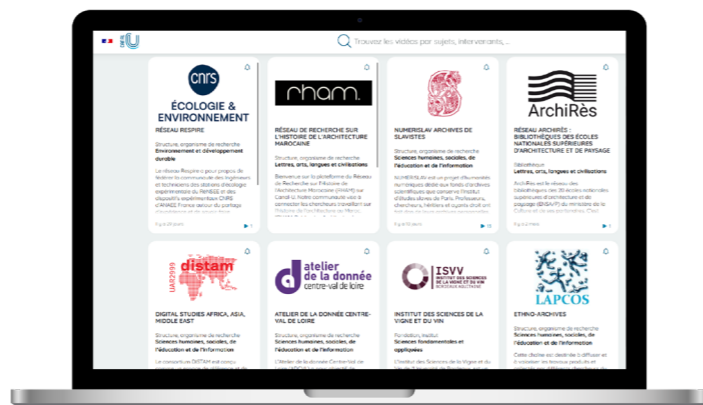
Trouvez les vidéos par sujets, intervenants, ...

cnrs
ÉCOLOGIE & ENVIRONNEMENT
RÉSEAU RESPIRE
Structure, organisme de recherche
Environnement et développement durable
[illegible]

rham.
RÉSEAU DE RECHERCHE SUR L'HISTOIRE DE L'ARCHITECTURE MAROCAINE
Structure, organisme de recherche
Lettres, arts, langues et civilisations
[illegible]

NUMERISLAV ARCHIVES DE SLAVISTES
Structure, organisme de recherche
Sciences humaines, sociales, de l'éducation et de l'information
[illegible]

ArchiRès
RÉSEAU ARCHIRÈS : BIBLIOTHÈQUES DES ÉCOLES NATIONALES SUPÉRIEURES D'ARCHITECTURE ET DE PAYSAGE
Bibliothèque
Lettres, arts, langues et civilisations
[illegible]

distam
UAR2999
DIGITAL STUDIES AFRICA, ASIA, MIDDLE EAST
Structure, organisme de recherche
Sciences humaines, sociales, de l'éducation et de l'information
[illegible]

atelier de la donnée centre-val de loire
ATELIER DE LA DONNÉE CENTRE-VAL DE LOIRE
Structure, organisme de recherche
Sciences humaines, sociales, de l'éducation et de l'information
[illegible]

ISVV INSTITUT DES SCIENCES DE LA VIGNE ET DU VIN BORDEAUX AQUITAINE
INSTITUT DES SCIENCES DE LA VIGNE ET DU VIN
Fondation, institut
Sciences fondamentales et appliquées
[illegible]

LAPCOS
ETHNO-ARCHIVES
Structure, organisme de recherche
Sciences humaines, sociales, de l'éducation et de l'information
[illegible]